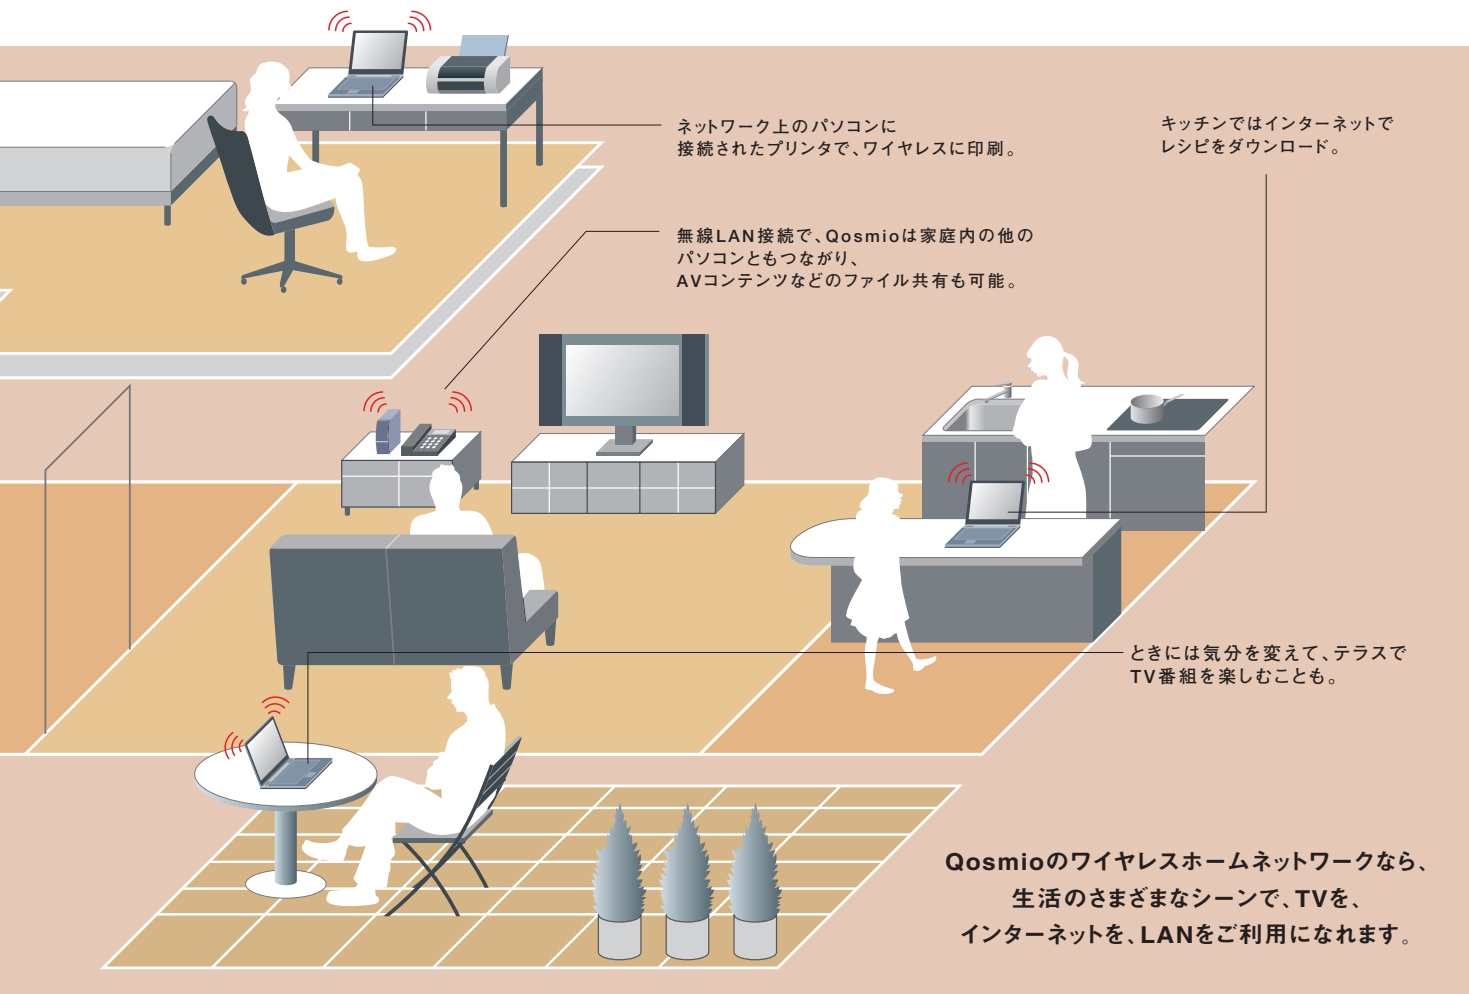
ネットワーク上のパソコンに
接続されたプリンタで、ワイヤレスに印刷。

キッチンではインターネットで
レシピをダウンロード。

無線LAN接続で、Qosmioは家庭内の他の
パソコンともつながり、
AVコンテンツなどのファイル共有も可能。

ときには気分を変えて、テラスで
TV番組を楽しむことも。

Qosmioのワイヤレスホームネットワークなら、
生活のさまざまなシーンで、TVを、
インターネットを、LANをご利用になれます。